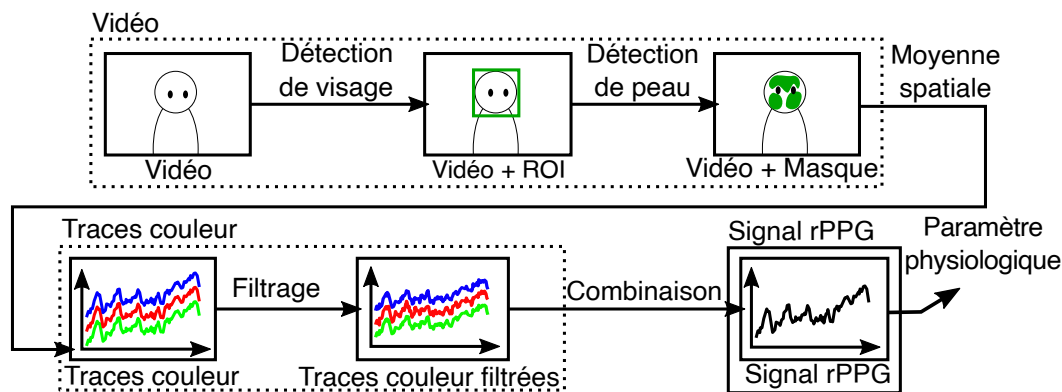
Vidéo

Détection de visage

Détection de peau

Moyenne spatiale

Vidéo

Vidéo + ROI

Vidéo + Masque

Traces couleur

Filtrage

Combinaison

Signal rPPG

Paramètre physiologique

Traces couleur

Traces couleur filtrées

Signal rPPG